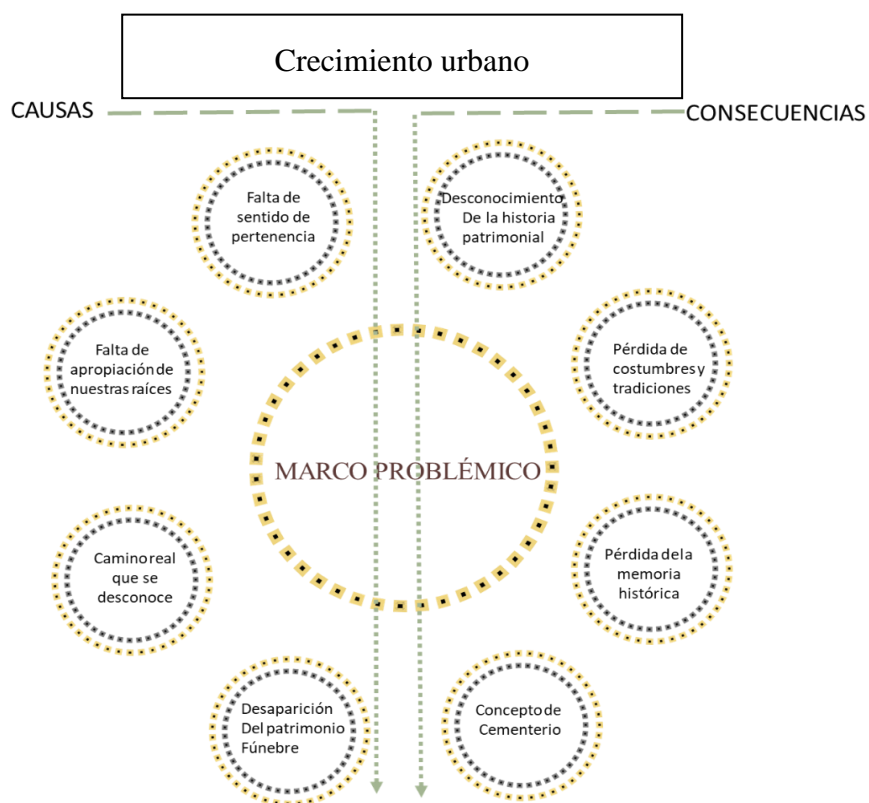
Crecimiento urbano

CAUSAS

CONSECUENCIAS

Falta de sentido de pertenencia

Desconocimiento De la historia patrimonial

Falta de apropiación de nuestras raíces

Pérdida de costumbres y tradiciones

MARCO PROBLÉMICO

Camino real que se desconoce

Pérdida de la memoria histórica

Desaparición Del patrimonio Fúnebre

Concepto de Cementerio